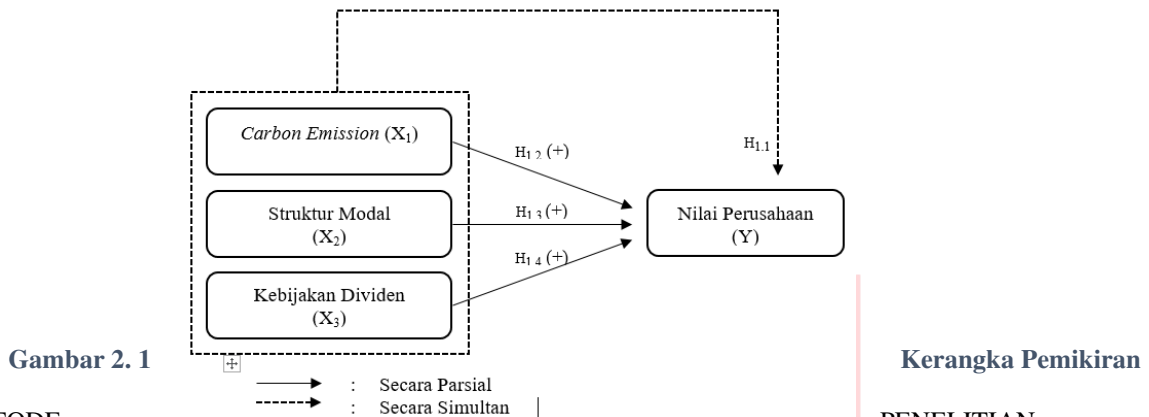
Carbon Emission ($X_1$)

Struktur Modal ($X_2$)

Kebijakan Dividen ($X_3$)

$H_{1.2}$ (+)

$H_{1.3}$ (+)

$H_{1.4}$ (+)

$H_{1.1}$

Nilai Perusahaan (Y)

Gambar 2. 1

Kerangka Pemikiran

: Secara Parsial

: Secara Simultan

TODE

PENELITIAN